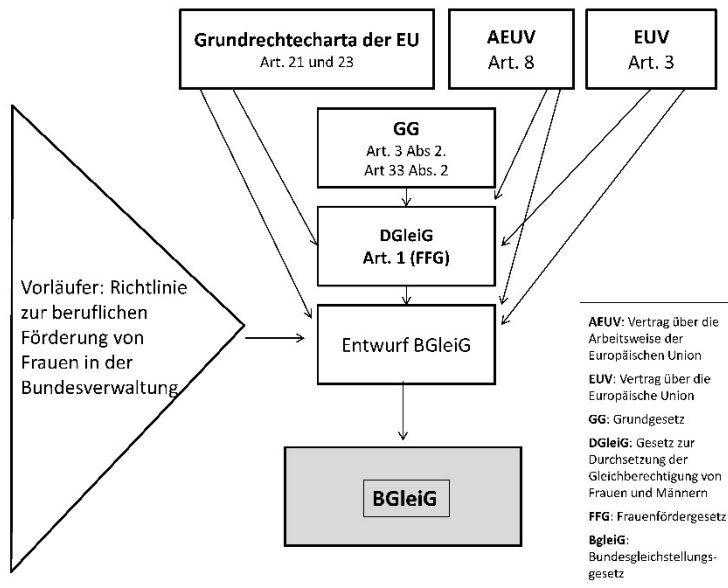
Grundrechtecharta der EU
Art. 21 und 23

AEUV
Art. 8

EUV
Art. 3

GG
Art. 3 Abs 2.
Art 33 Abs. 2

DGleiG
Art. 1 (FFG)

Vorläufer: Richtlinie zur beruflichen Förderung von Frauen in der Bundesverwaltung

Entwurf BGleiG

BGleiG

AEUV: Vertrag über die Arbeitsweise der Europäischen Union

EUV: Vertrag über die Europäische Union

GG: Grundgesetz

DGleiG: Gesetz zur Durchsetzung der Gleichberechtigung von Frauen und Männern

FFG: Frauenfördergesetz

BgleiG: Bundesgleichstellungsgesetz